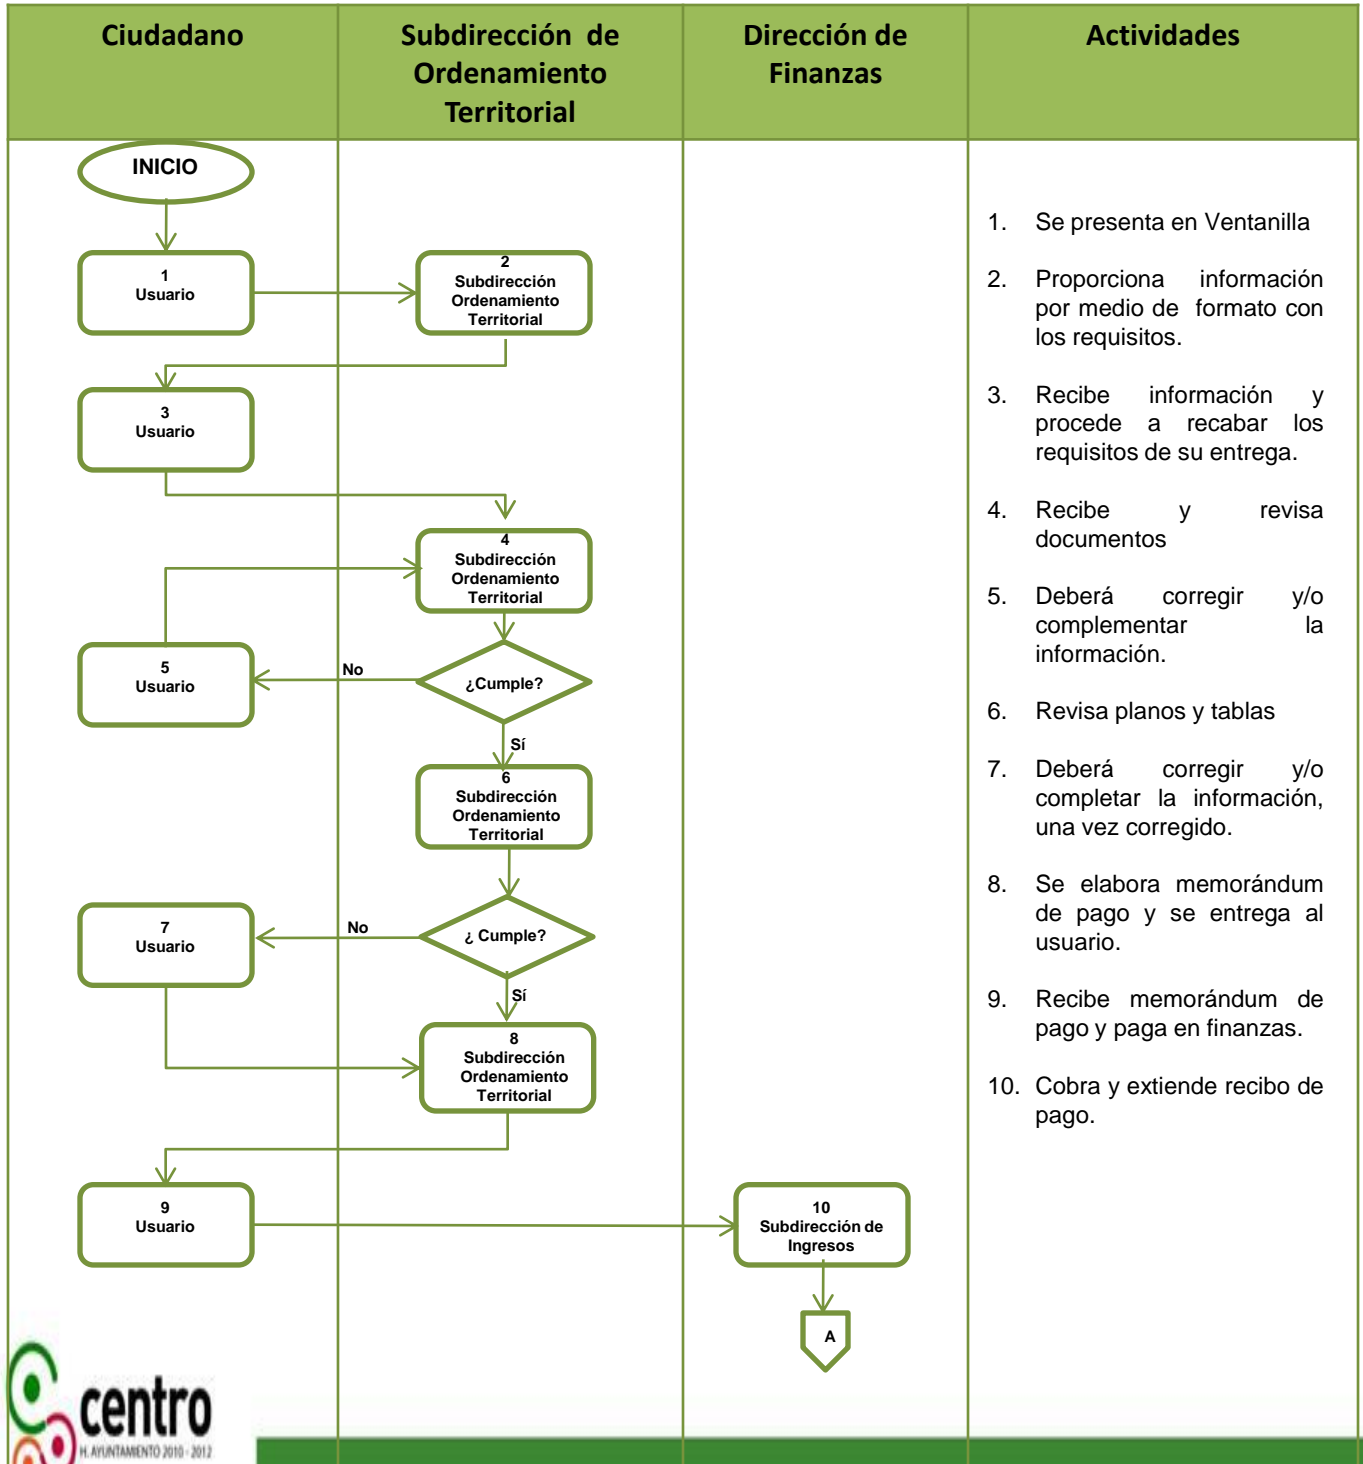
| Ciudadano | Subdirección de Ordenamiento Territorial | Dirección de Finanzas | Actividades |
|---|---|---|---|

INICIO

1
Usuario

2
Subdirección Ordenamiento Territorial

3
Usuario

4
Subdirección Ordenamiento Territorial

5
Usuario

No

¿Cumple?

Sí

6
Subdirección Ordenamiento Territorial

7
Usuario

No

¿ Cumple?

Sí

8
Subdirección Ordenamiento Territorial

9
Usuario

10
Subdirección de Ingresos

A

1. Se presenta en Ventanilla
2. Proporciona información por medio de formato con los requisitos.
3. Recibe información y procede a recabar los requisitos de su entrega.
4. Recibe y revisa documentos
5. Deberá corregir y/o complementar la información.
6. Revisa planos y tablas
7. Deberá corregir y/o completar la información, una vez corregido.
8. Se elabora memorándum de pago y se entrega al usuario.
9. Recibe memorándum de pago y paga en finanzas.
10. Cobra y extiende recibo de pago.

centro
H. AYUNTAMIENTO 2010 - 2012